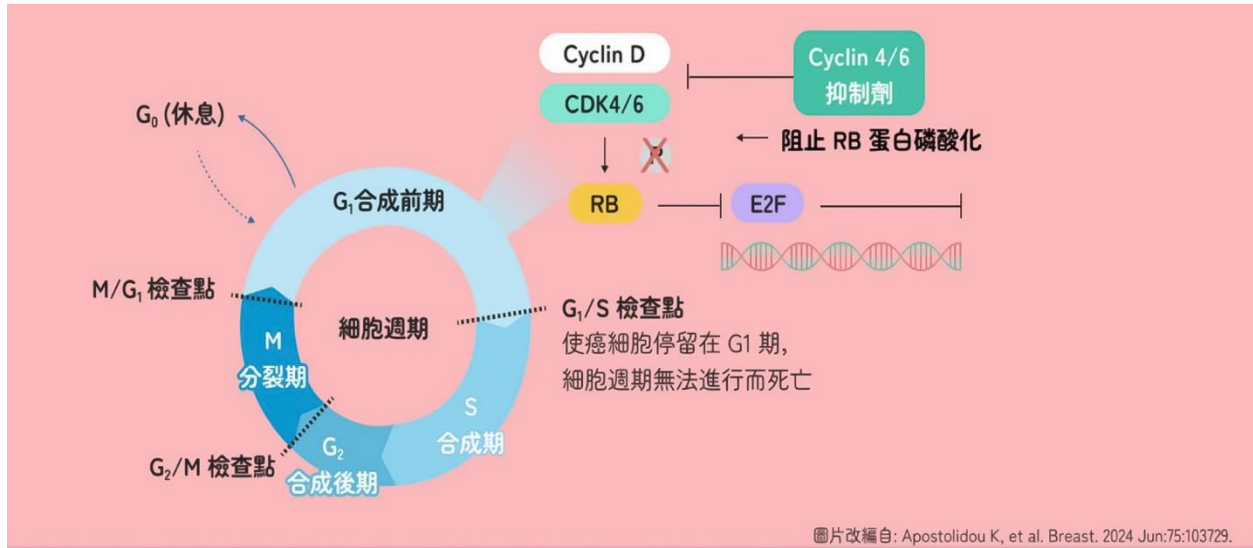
Cyclin D

CDK4/6

Cyclin 4/6
抑制劑

← 阻止 RB 蛋白磷酸化

P

RB

E2F

$G_0$ (休息)

$G_1$合成前期

$M/G_1$ 檢查點

M
分裂期

細胞週期

$G_1/S$ 檢查點
使癌細胞停留在 G1 期,
細胞週期無法進行而死亡

S
合成期

$G_2$
合成後期

$G_2/M$ 檢查點

圖片改編自: Apostolidou K, et al. Breast. 2024 Jun:75:103729.